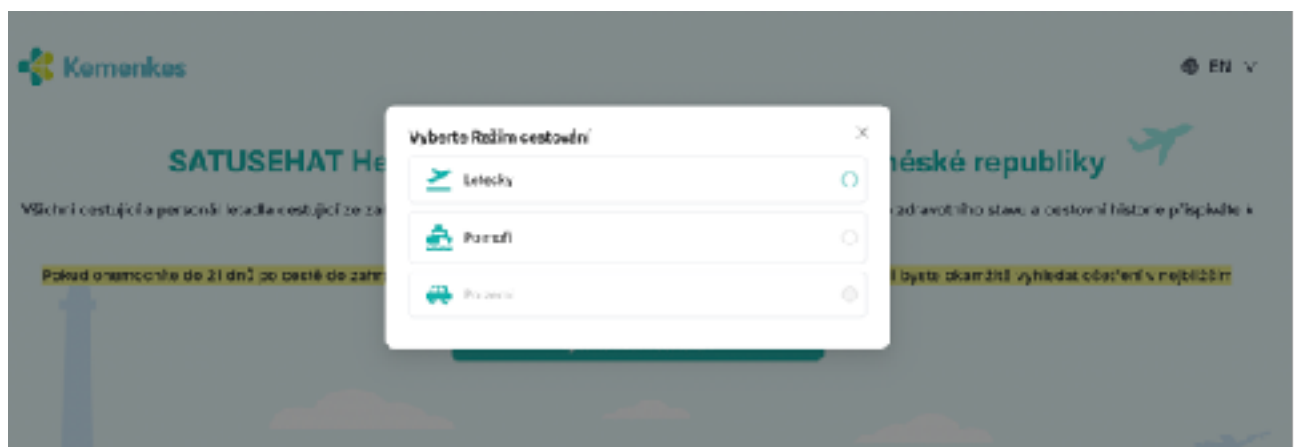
Kemenkes

EN

SATUSEHAT He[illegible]éské republiky

Všichni cestující a personál letadla cestující ze za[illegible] zdravotního stavu a cestovní historie příspějte k

Pokud onemocníte do 21 dnů po cestě do zahr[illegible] byste okamžitě vyhledat ošetření v nejbližším

Vyberte Režim cestování

×

Letecky

Pomoří

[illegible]